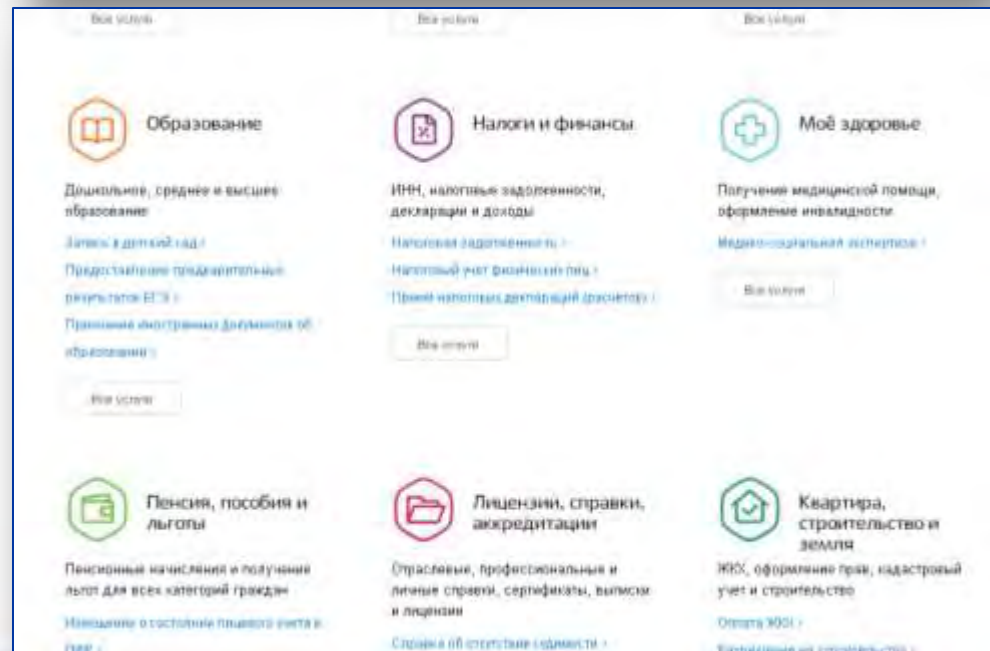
Все услуги

Все услуги

Все услуги

Образование

Дошкольное, среднее и высшее образование

Запись в детский сад ›

Предоставление предварительных результатов ЕГЭ ›

Признание иностранных документов об образовании ›

Все услуги

Налоги и финансы

ИНН, налоговые задолженности, декларации и доходы

Налоговая задолженность ›

Налоговый учет физических лиц ›

Прием налоговых деклараций (расчетов) ›

Все услуги

Моё здоровье

Получение медицинской помощи, оформление инвалидности

Медико-социальная экспертиза ›

Все услуги

Пенсия, пособия и льготы

Пенсионные начисления и получение льгот для всех категорий граждан

Извещение о состоянии лицевого счета в ПФР ›

Лицензии, справки, аккредитации

Отраслевые, профессиональные и личные справки, сертификаты, выписки и лицензии

Справка об отсутствии судимости ›

Квартира, строительство и земля

ЖКХ, оформление прав, кадастровый учет и строительство

Оплата ЖКХ ›

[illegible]